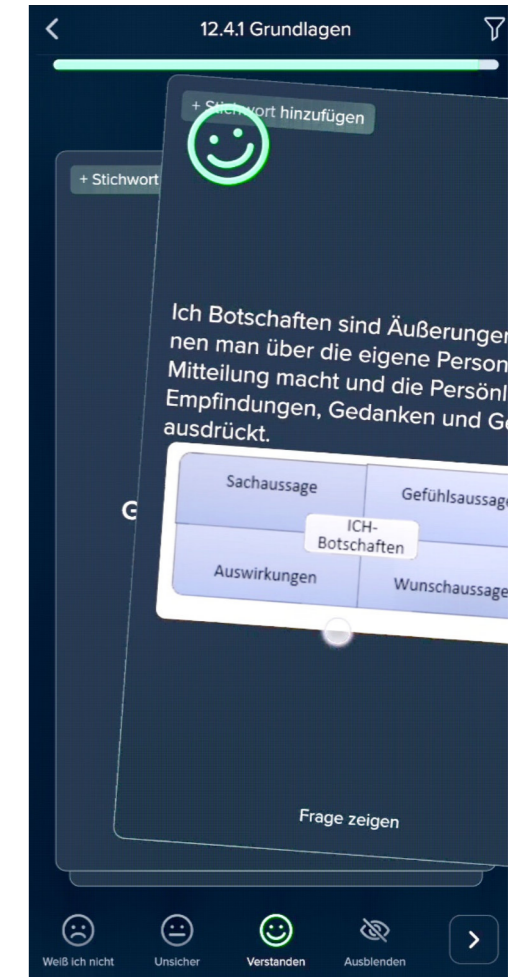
12.4.1 Grundlagen

+ Stichwort

G

+ Stichwort hinzufügen

Ich Botschaften sind Äußerunger nen man über die eigene Person Mitteilung macht und die Persönl Empfindungen, Gedanken und Ge ausdrückt.

| Sachaussage | Gefühlsaussage |
|---|---|
| Auswirkungen | Wunschaussage |

ICH-Botschaften

Frage zeigen

Weiß ich nicht
Unsicher
Verstanden
Ausblenden